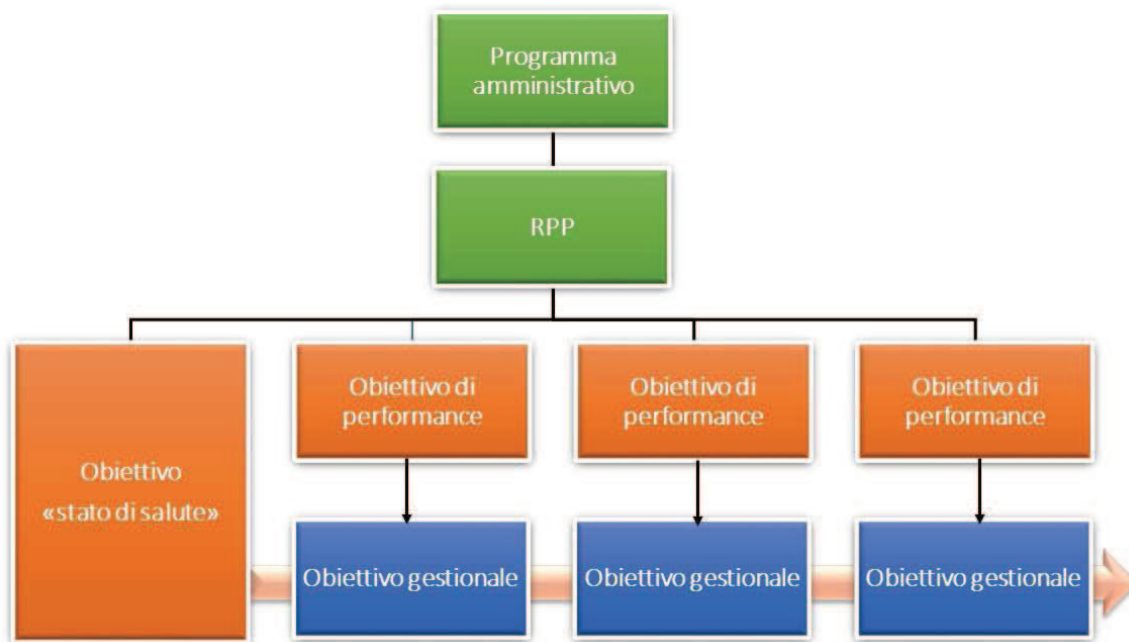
Programma amministrativo

RPP

Obiettivo «stato di salute»

Obiettivo di performance

Obiettivo di performance

Obiettivo di performance

Obiettivo gestionale

Obiettivo gestionale

Obiettivo gestionale